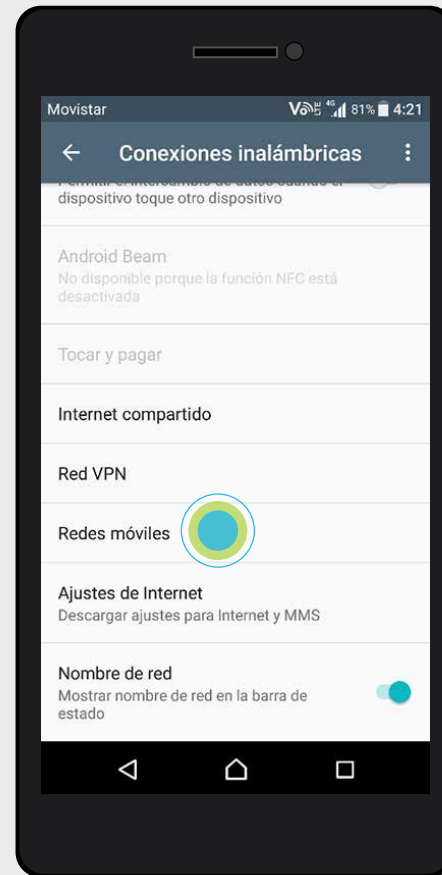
Movistar

VoLTE 4G 81% 4:21

Conexiones inalámbricas

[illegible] dispositivo toque otro dispositivo

Android Beam
No disponible porque la función NFC está desactivada

Tocar y pagar

Internet compartido

Red VPN

Redes móviles

Ajustes de Internet
Descargar ajustes para Internet y MMS

Nombre de red
Mostrar nombre de red en la barra de estado